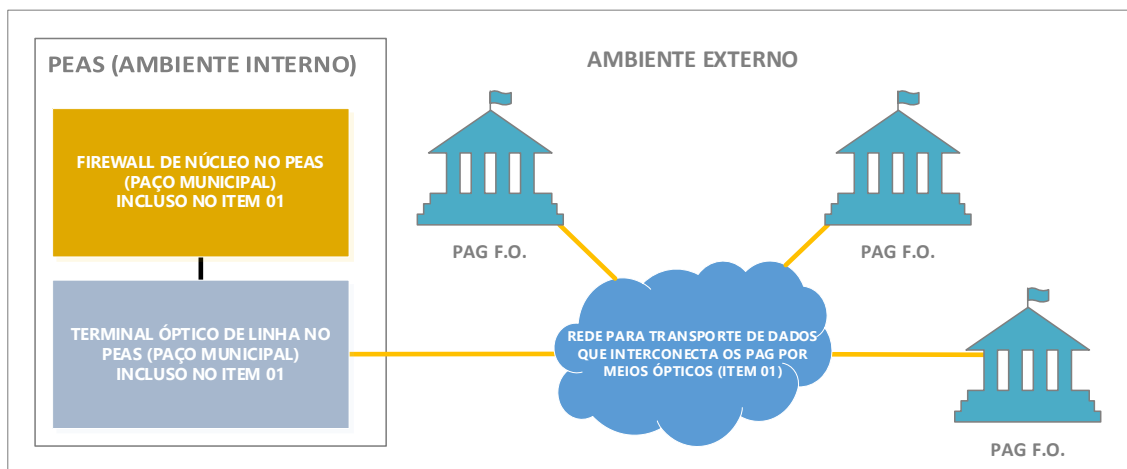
PEAS (AMBIENTE INTERNO)

FIREWALL DE NÚCLEO NO PEAS (PAÇO MUNICIPAL) INCLUSO NO ITEM 01

TERMINAL ÓPTICO DE LINHA NO PEAS (PAÇO MUNICIPAL) INCLUSO NO ITEM 01

AMBIENTE EXTERNO

PAG F.O.

PAG F.O.

REDE PARA TRANSPORTE DE DADOS QUE INTERCONECTA OS PAG POR MEIOS ÓPTICOS (ITEM 01)

PAG F.O.